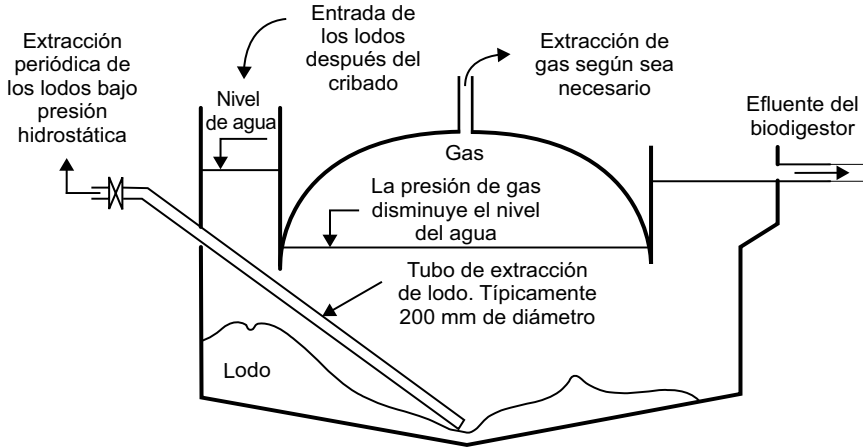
Extracción periódica de los lodos bajo presión hidrostática

Entrada de los lodos después del cribado

Extracción de gas según sea necesario

Nivel de agua

Gas

Efluente del biodigestor

La presión de gas disminuye el nivel del agua

Tubo de extracción de lodo. Típicamente 200 mm de diámetro

Lodo